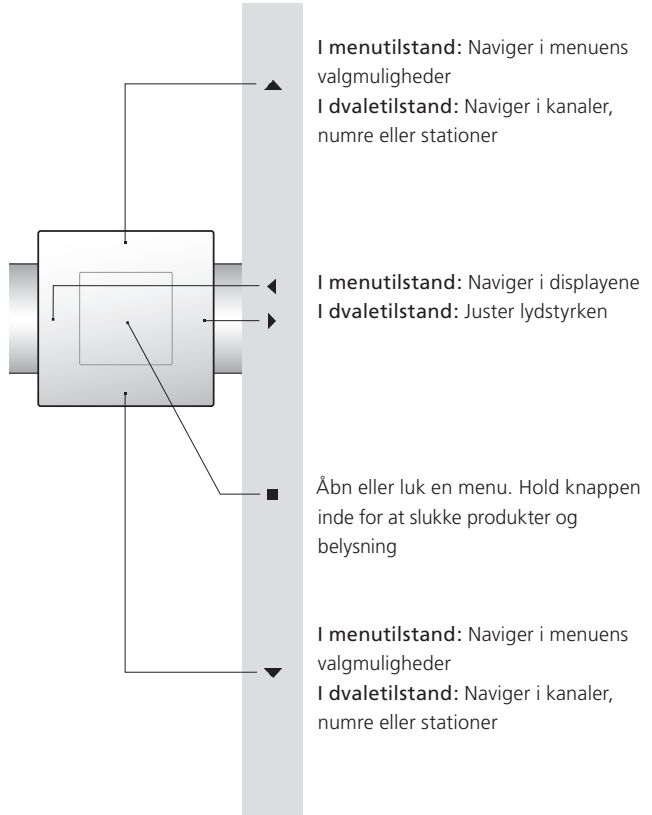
I menutilstand: Naviger i menuens valgmuligheder
I dvaletilstand: Naviger i kanaler, numre eller stationer

I menutilstand: Naviger i displayene
I dvaletilstand: Juster lydstyrken

Åbn eller luk en menu. Hold knappen inde for at slukke produkter og belysning

I menutilstand: Naviger i menuens valgmuligheder
I dvaletilstand: Naviger i kanaler, numre eller stationer